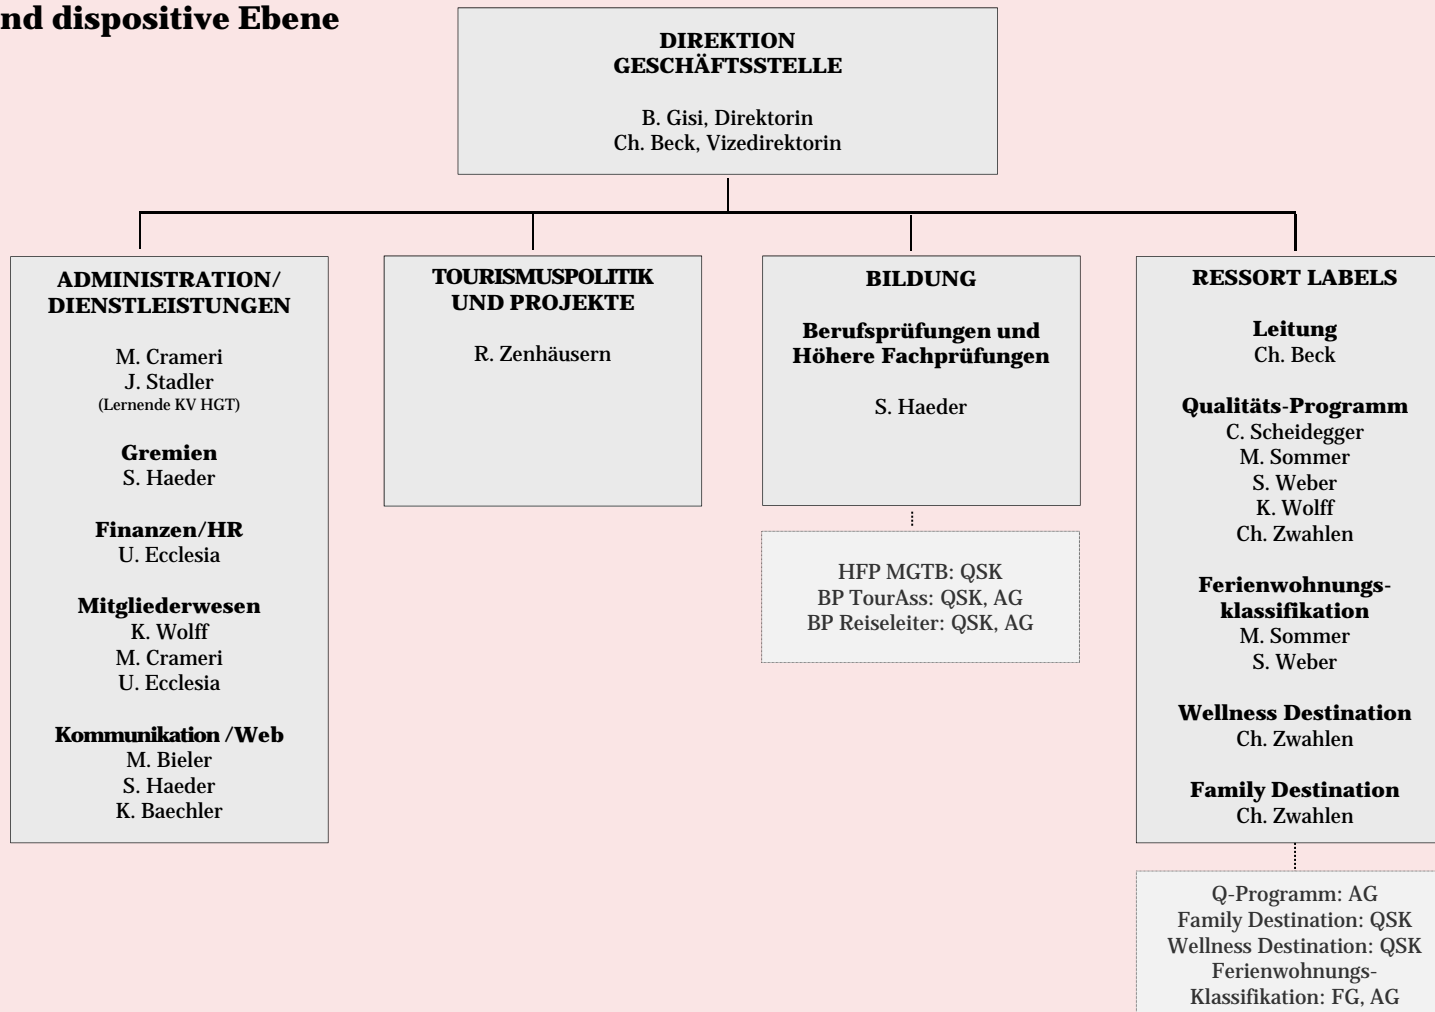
nd dispositive Ebene

DIREKTION
GESCHÄFTSSTELLE

B. Gisi, Direktorin
Ch. Beck, Vizedirektorin

ADMINISTRATION/
DIENSTLEISTUNGEN

M. Crameri
J. Stadler
(Lernende KV HGT)

Gremien
S. Haeder

Finanzen/HR
U. Ecclesia

Mitgliederwesen
K. Wolff
M. Crameri
U. Ecclesia

Kommunikation /Web
M. Bieler
S. Haeder
K. Baechler

TOURISMUSPOLITIK
UND PROJEKTE

R. Zenhäusern

BILDUNG

Berufsprüfungen und
Höhere Fachprüfungen

S. Haeder

HFP MGTB: QSK
BP TourAss: QSK, AG
BP Reiseleiter: QSK, AG

RESSORT LABELS

Leitung
Ch. Beck

Qualitäts-Programm
C. Scheidegger
M. Sommer
S. Weber
K. Wolff
Ch. Zwahlen

Ferienwohnungsklassifikation
M. Sommer
S. Weber

Wellness Destination
Ch. Zwahlen

Family Destination
Ch. Zwahlen

Q-Programm: AG
Family Destination: QSK
Wellness Destination: QSK
Ferienwohnungs-Klassifikation: FG, AG